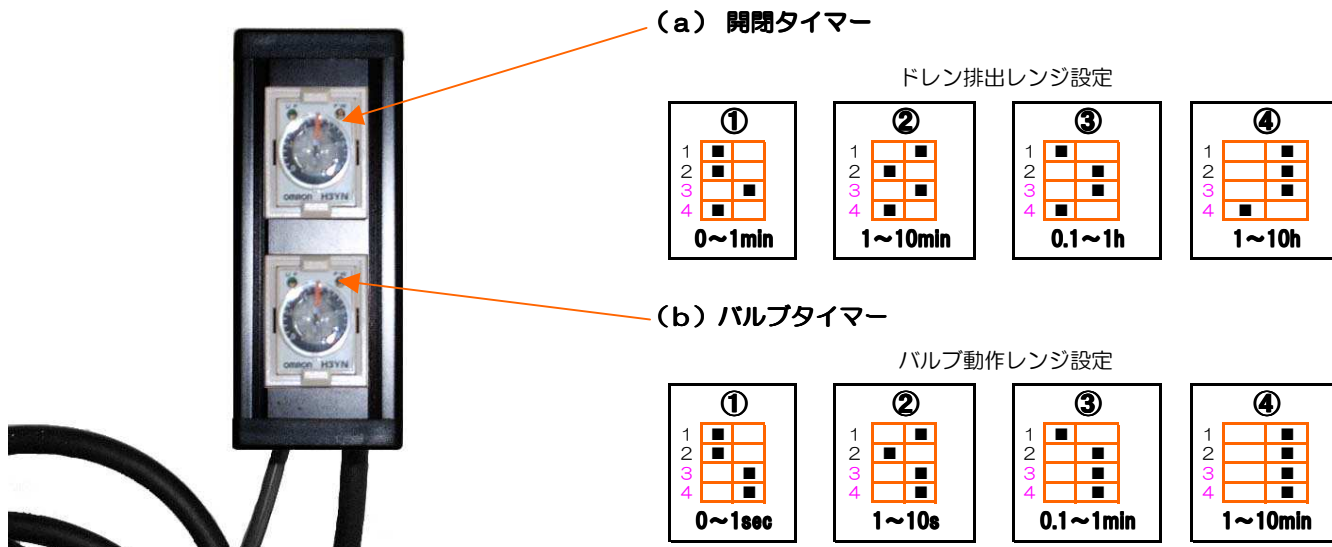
(a) 開閉タイマー

ドレン排出レンジ設定

| ① | |
|---|---|
| 1 ■ | |
| 2 ■ | |
| 3 | ■ |
| 4 ■ | |

0～1min

| ② | |
|---|---|
| 1 | ■ |
| 2 ■ | |
| 3 | ■ |
| 4 ■ | |

1～10min

| ③ | |
|---|---|
| 1 ■ | |
| 2 | ■ |
| 3 | ■ |
| 4 ■ | |

0.1～1h

| ④ | |
|---|---|
| 1 | ■ |
| 2 | ■ |
| 3 | ■ |
| 4 ■ | |

1～10h

OMRON H3YN

(b) バルブタイマー

バルブ動作レンジ設定

| ① | |
|---|---|
| 1 ■ | |
| 2 ■ | |
| 3 | ■ |
| 4 | ■ |

0～1sec

| ② | |
|---|---|
| 1 | ■ |
| 2 ■ | |
| 3 | ■ |
| 4 | ■ |

1～10s

| ③ | |
|---|---|
| 1 ■ | |
| 2 | ■ |
| 3 | ■ |
| 4 | ■ |

0.1～1min

| ④ | |
|---|---|
| 1 | ■ |
| 2 | ■ |
| 3 | ■ |
| 4 | ■ |

1～10min

OMRON H3YN